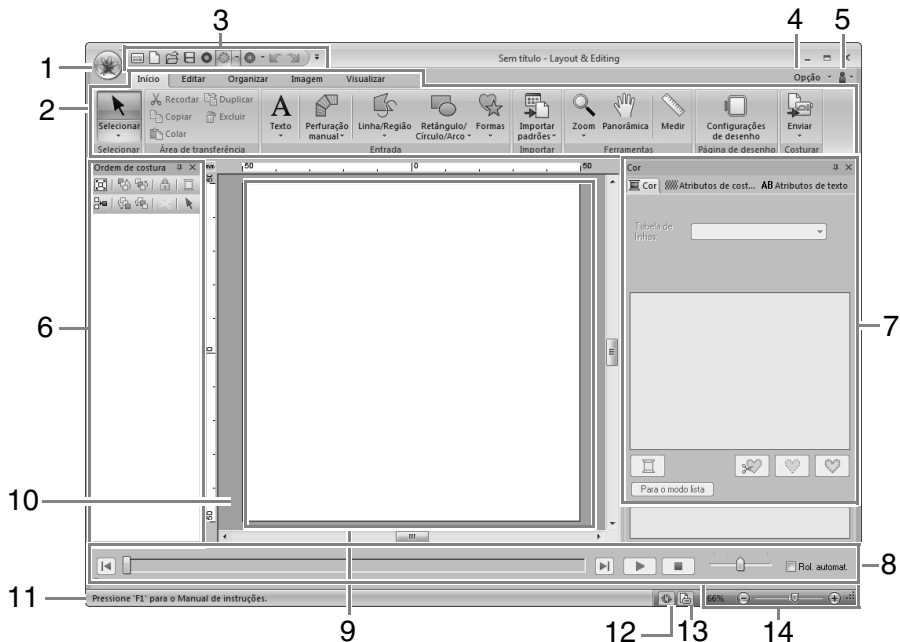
3
4
5
1
2
Sem título - Layout & Editing
Opção
Início
Editar
Organizar
Imagem
Visualizar
Selecionar
Recortar
Duplicar
Copiar
Excluir
Colar
Selecionar
Área de transferência
Texto
Perfuração manual
Linha/Região
Retângulo/ Círculo/Arco
Formas
Entrada
Importar padrões
Importar
Zoom
Panorâmica
Medir
Ferramentas
Configurações de desenho
Página de desenho
Enviar
Costurar
Ordem de costura
Cor
Cor
Atributos de cost...
AB Atributos de texto
Tabela de linhas
6
7
Para o modo lista
10
8
Rol. automat.
11
Pressione 'F1' para o Manual de instruções.
66%
9
12
13
14